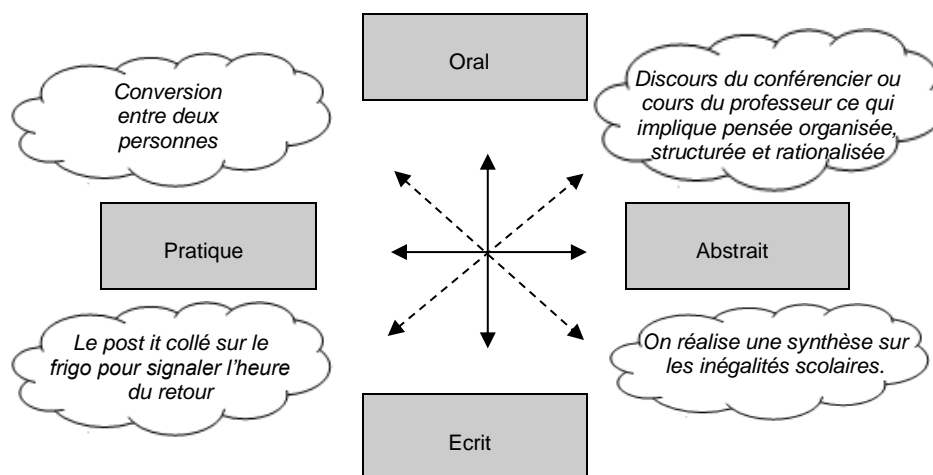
Oral

Conversion entre deux personnes

Discours du conférencier ou cours du professeur ce qui implique pensée organisée, structurée et rationalisée

Pratique

Abstrait

Le post it collé sur le frigo pour signaler l'heure du retour

On réalise une synthèse sur les inégalités scolaires.

Ecrit